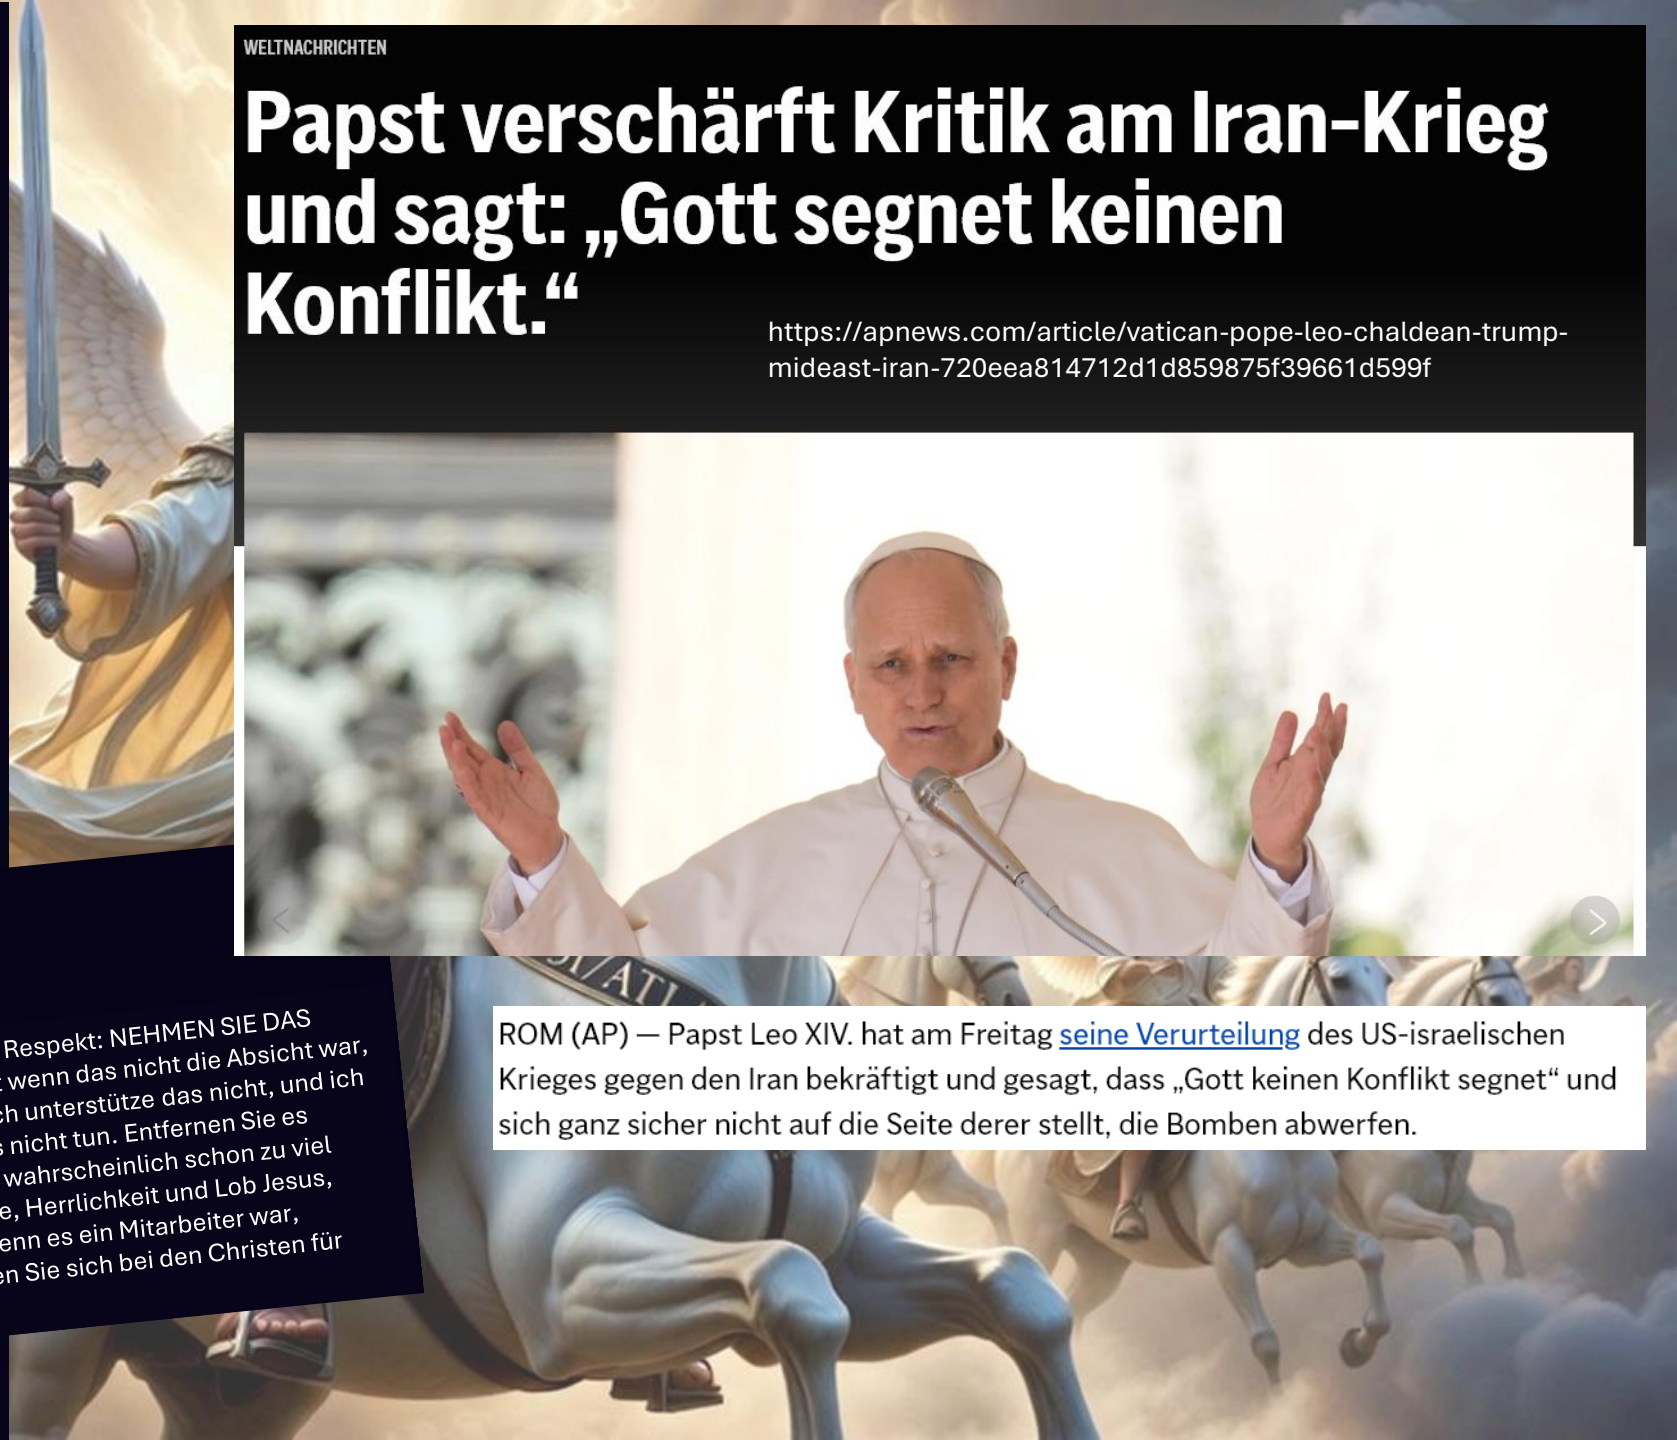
WELTNACHRICHTEN

Papst verschärft Kritik am Iran-Krieg und sagt: „Gott segnet keinen Konflikt.“

https://apnews.com/article/vatican-pope-leo-chaldean-trump-mideast-iran-720eea814712d1d859875f39661d599f

ROM (AP) — Papst Leo XIV. hat am Freitag seine Verurteilung des US-israelischen Krieges gegen den Iran bekräftigt und gesagt, dass „Gott keinen Konflikt segnet“ und sich ganz sicher nicht auf die Seite derer stellt, die Bomben abwerfen.

Respekt: NEHMEN SIE DAS
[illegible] wenn das nicht die Absicht war,
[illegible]ch unterstütze das nicht, und ich
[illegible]s nicht tun. Entfernen Sie es
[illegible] wahrscheinlich schon zu viel
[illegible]e, Herrlichkeit und Lob Jesus,
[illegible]enn es ein Mitarbeiter war,
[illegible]en Sie sich bei den Christen für